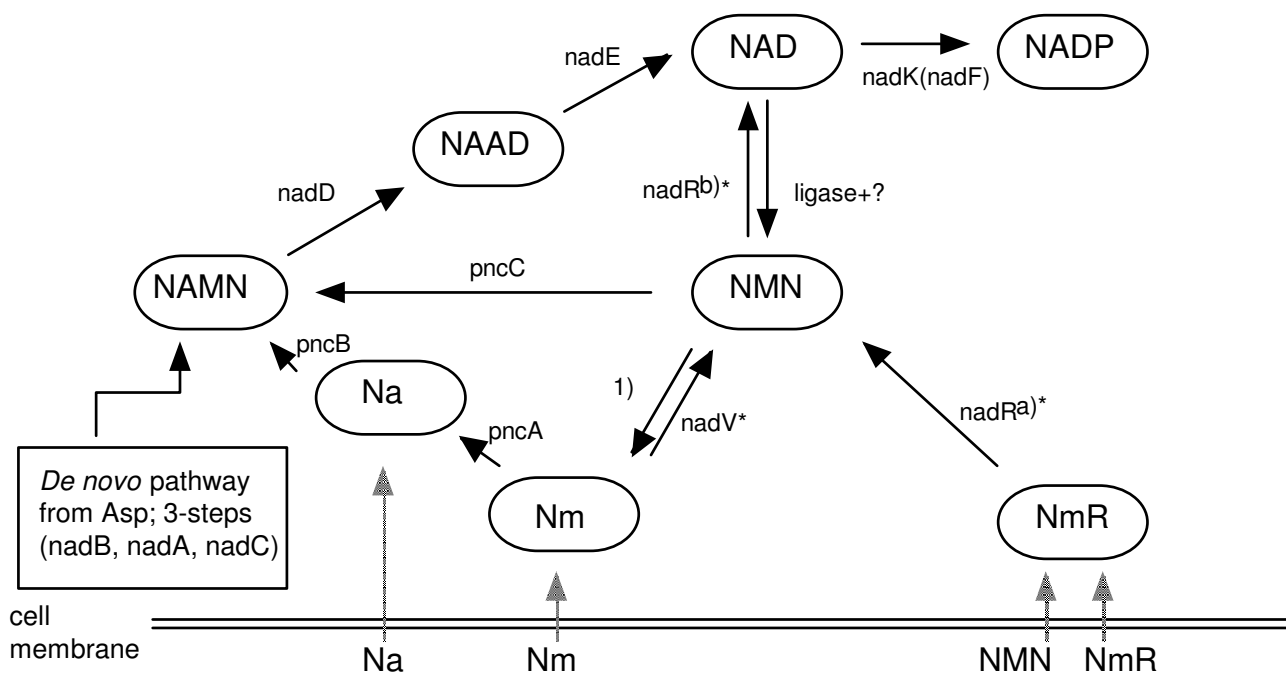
NAD

NADP

nadE

nadK(nadF)

NAAD

nadD

nadR$^{b)*}$

ligase+?

NAMN

pncC

NMN

pncB

Na

1)

nadV*

nadR$^{a)*}$

pncA

*De novo* pathway from Asp; 3-steps (nadB, nadA, nadC)

Nm

NmR

cell membrane

Na

Nm

NMN

NmR